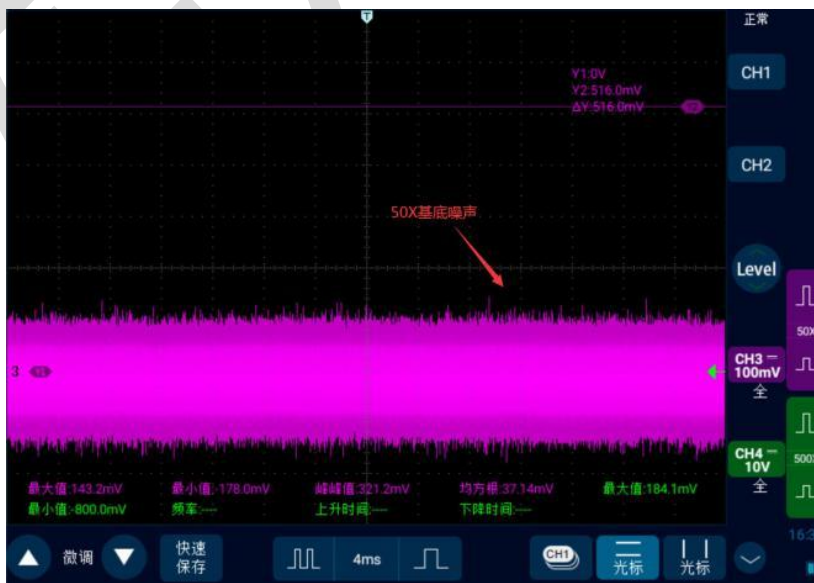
T
正常
CH1
Y1:0V
Y2:516.0mV
ΔY:516.0mV
CH2
50X基底噪声
Level
50X
3
CH3 ⎓
100mV
全
500
CH4 ⎓
10V
全
最大值:143.2mV
最小值:-178.0mV
峰峰值:321.2mV
均方根:37.14mV
最大值:184.1mV
最小值:-800.0mV
频率:----
上升时间:----
下降时间:----
微调
快速
保存
4ms
CH1
光标
光标
16:2